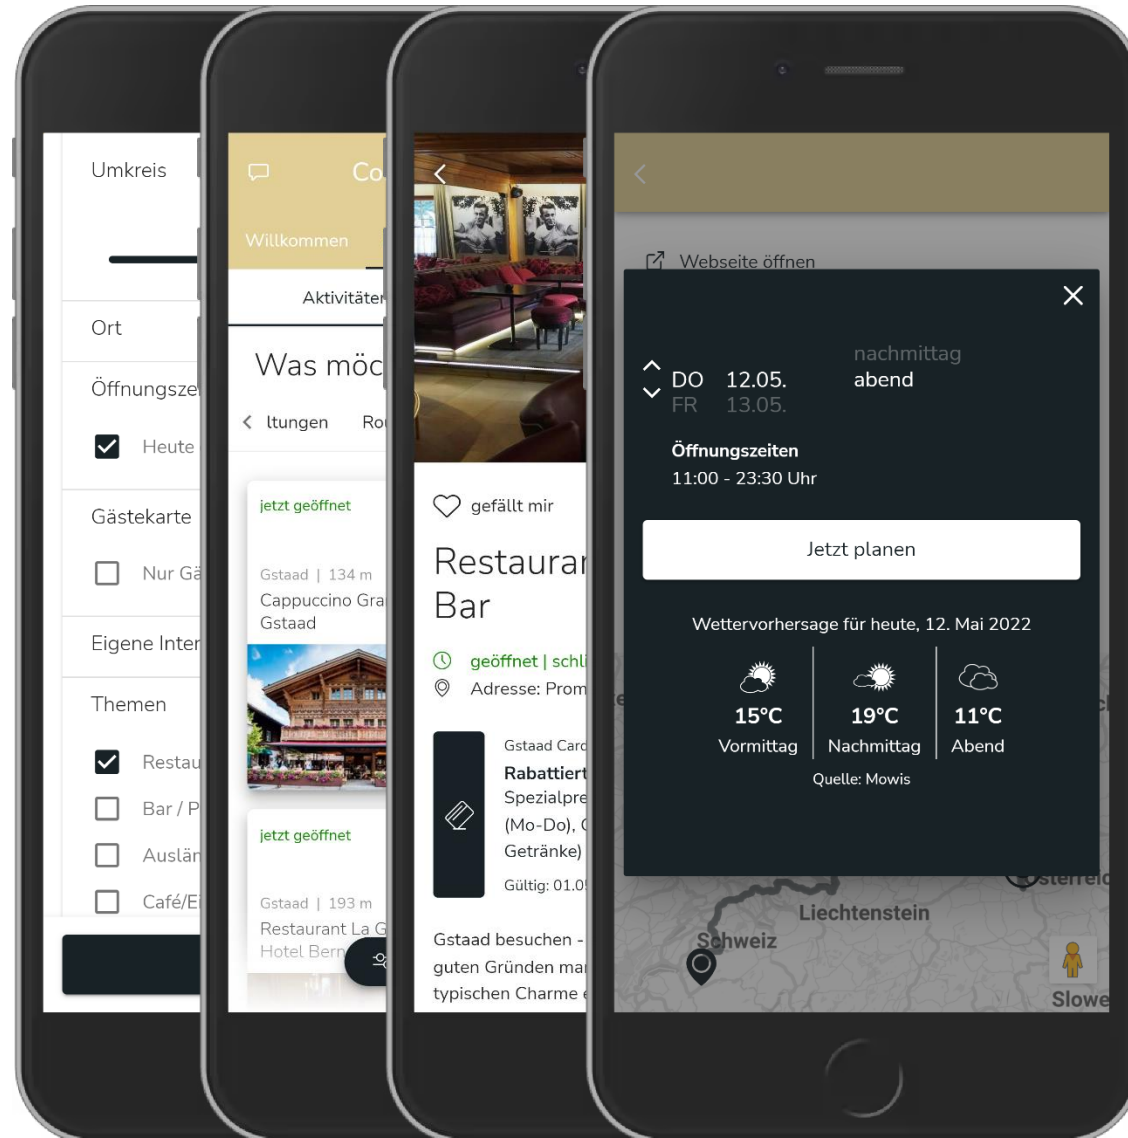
Umkreis

Ort

Öffnungsze

Heute

Gästekarte

Nur Gä

Eigene Inter

Themen

Restau

Bar / P

Auslän

Café/E

Co

Willkommen

Aktivitäte

Was möc

ltungen Ro

jetzt geöffnet

Gstaad | 134 m
Cappuccino Gra
Gstaad

jetzt geöffnet

Gstaad | 193 m
Restaurant La G
Hotel Bern

gefällt mir

Restaurar
Bar

geöffnet | schl

Adresse: Prom

Gstaad Card

Rabattiert

Spezialpre
(Mo-Do), C
Getränke)

Gültig: 01.0

Gstaad besuchen - guten Gründen mar typischen Charme

Webseite öffnen

DO 12.05.
FR 13.05.

nachmittag
abend

Öffnungszeiten
11:00 - 23:30 Uhr

Jetzt planen

Wettervorhersage für heute, 12. Mai 2022

15°C
Vormittag

19°C
Nachmittag

11°C
Abend

Quelle: Mowis

Liechtenstein
Schweiz
sterrei
Slowe